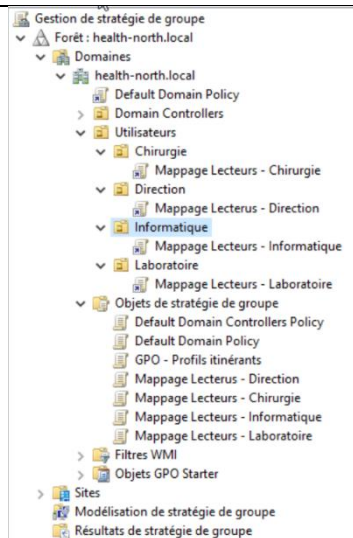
Gestion de stratégie de groupe
Forêt : health-north.local
Domaines
health-north.local
Default Domain Policy
Domain Controllers
Utilisateurs
Chirurgie
Mappage Lecteurs - Chirurgie
Direction
Mappage Lecterus - Direction
Informatique
Mappage Lecteurs - Informatique
Laboratoire
Mappage Lecteurs - Laboratoire
Objets de stratégie de groupe
Default Domain Controllers Policy
Default Domain Policy
GPO - Profils itinérants
Mappage Lecterus - Direction
Mappage Lecteurs - Chirurgie
Mappage Lecteurs - Informatique
Mappage Lecteurs - Laboratoire
Filtres WMI
Objets GPO Starter
Sites
Modélisation de stratégie de groupe
Résultats de stratégie de groupe